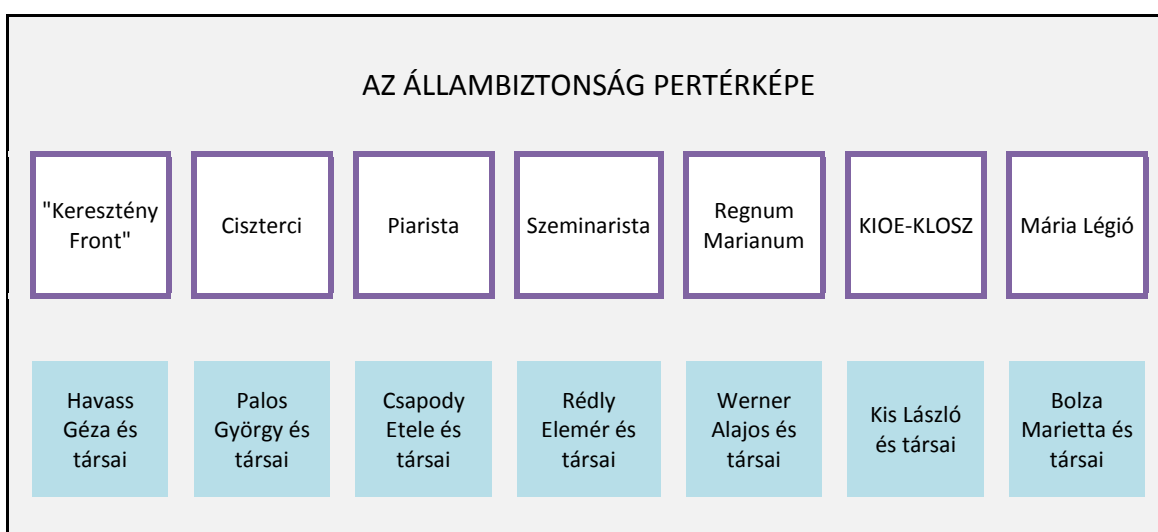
AZ ÁLLAMBIZTONSÁG PERTÉRKÉPE

"Keresztény Front"

Ciszterci

Piarista

Szeminarista

Regnum Marianum

KIOE-KLOSZ

Mária Légió

Havass Géza és társai

Palos György és társai

Csapody Etele és társai

Rédly Elemér és társai

Werner Alajos és társai

Kis László és társai

Bolza Marietta és társai